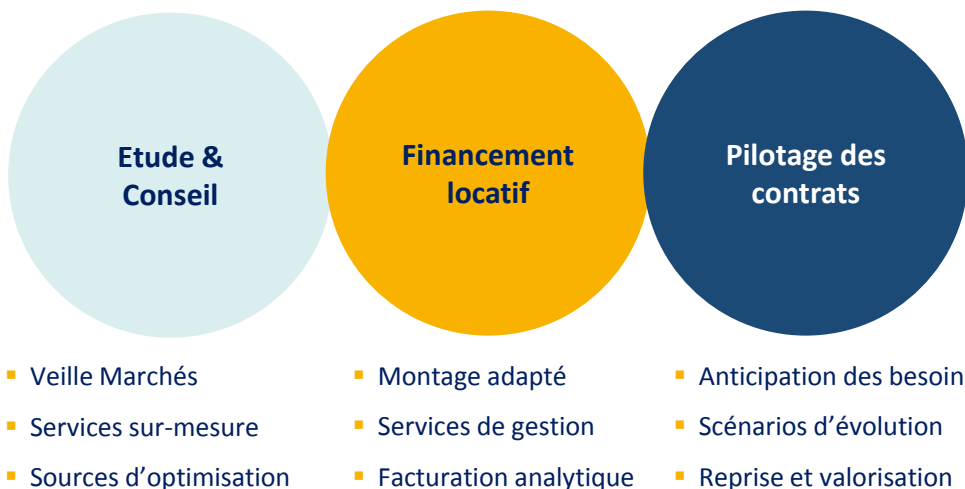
Etude & Conseil

Financement locatif

Pilotage des contrats

- Veille Marchés
- Services sur-mesure
- Sources d’optimisation

- Montage adapté
- Services de gestion
- Facturation analytique

- Anticipation des besoin
- Scénarios d’évolution
- Reprise et valorisation